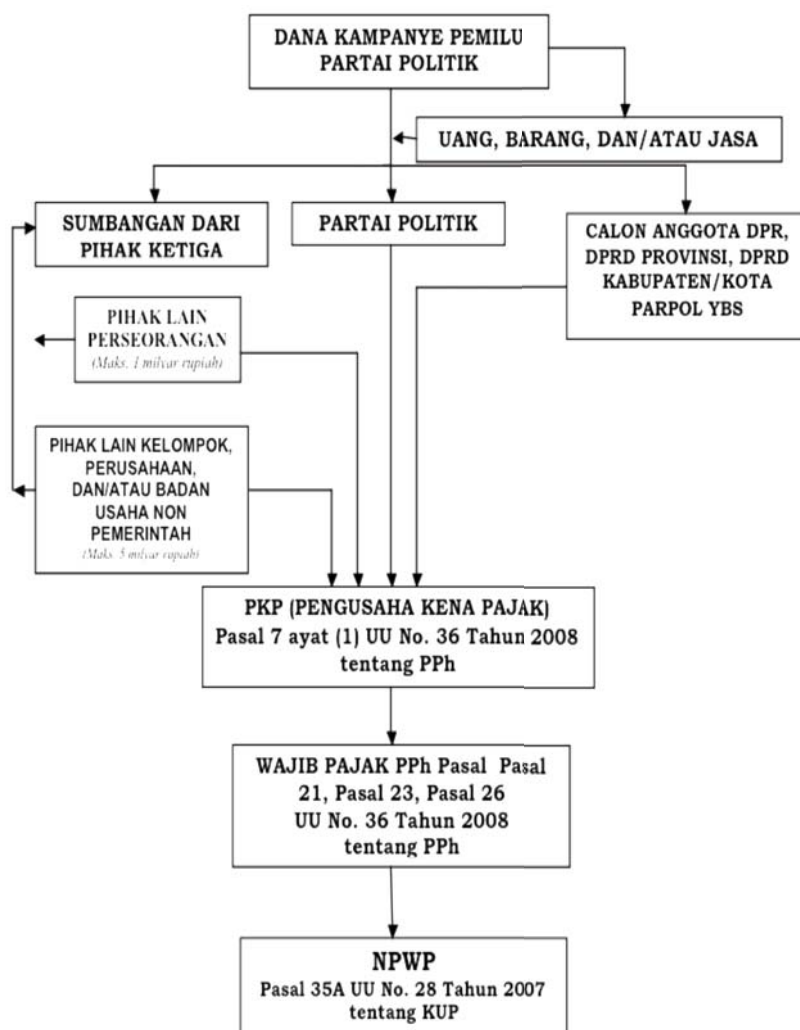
DANA KAMPANYE PEMILU PARTAI POLITIK

UANG, BARANG, DAN/ATAU JASA

SUMBANGAN DARI PIHAK KETIGA

PARTAI POLITIK

CALON ANGGOTA DPR, DPRD PROVINSI, DPRD KABUPATEN/KOTA PARPOL YBS

PIHAK LAIN PERSEORANGAN
(Maks. 1 milyar rupiah)

PIHAK LAIN KELOMPOK, PERUSAHAAN, DAN/ATAU BADAN USAHA NON PEMERINTAH
(Maks. 5 milyar rupiah)

PKP (PENGUSAHA KENA PAJAK)
Pasal 7 ayat (1) UU No. 36 Tahun 2008 tentang PPh

WAJIB PAJAK PPh Pasal Pasal 21, Pasal 23, Pasal 26
UU No. 36 Tahun 2008 tentang PPh

NPWP
Pasal 35A UU No. 28 Tahun 2007 tentang KUP